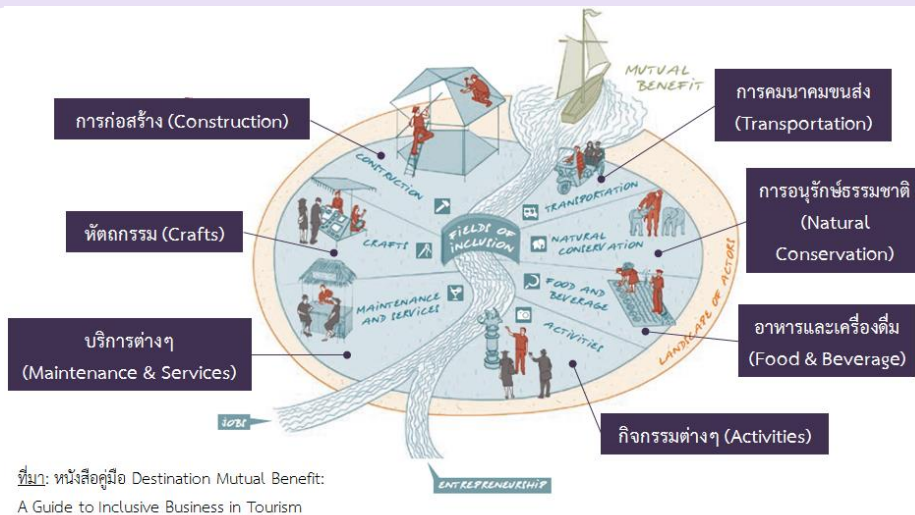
MUTUAL BENEFIT

การก่อสร้าง (Construction)

การคมนาคมขนส่ง (Transportation)

การอนุรักษ์ธรรมชาติ (Natural Conservation)

หัตถกรรม (Crafts)

บริการต่างๆ (Maintenance & Services)

อาหารและเครื่องดื่ม (Food & Beverage)

กิจกรรมต่างๆ (Activities)

CONSTRUCTION

TRANSPORTATION

CRAFTS

FIELDS OF INCLUSION

NATURAL CONSERVATION

MAINTENANCE AND SERVICES

FOOD AND BEVERAGE

ACTIVITIES

LANDSCAPE OF ACTORS

JOBS

ENTREPRENEURSHIP

ที่มา: หนังสือคู่มือ Destination Mutual Benefit: A Guide to Inclusive Business in Tourism